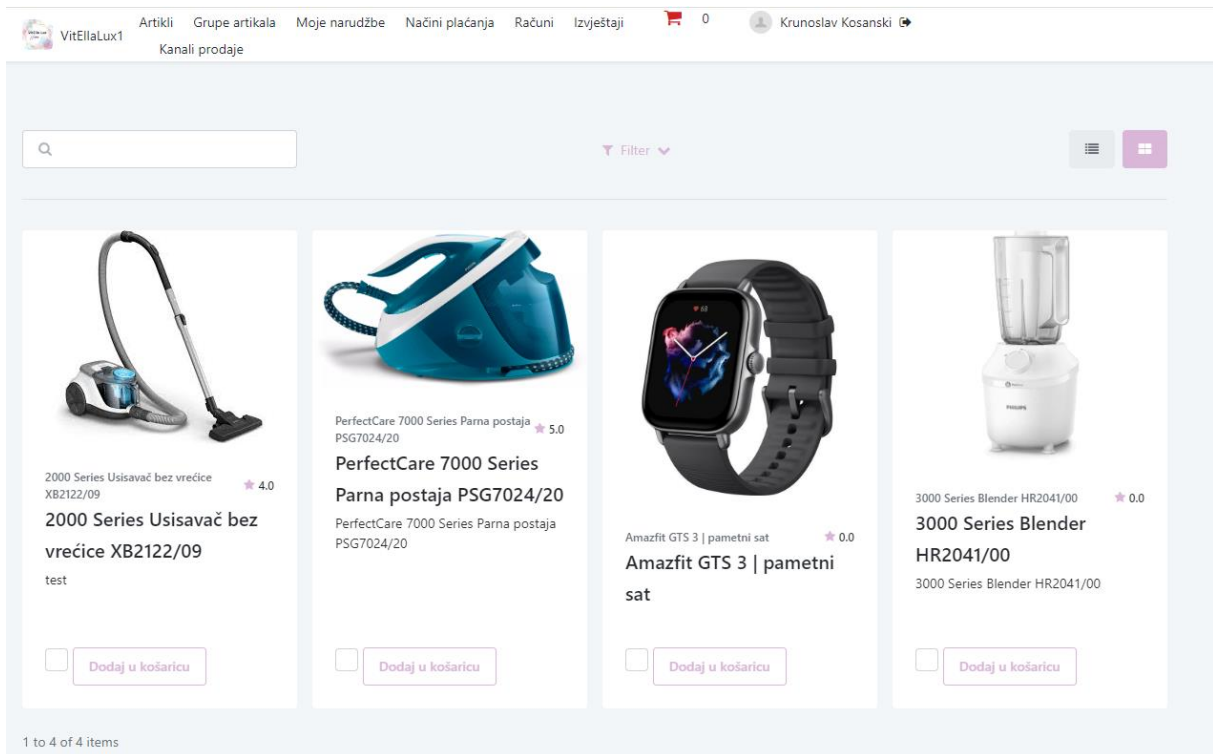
VitEllaLux1 Artikli Grupe artikala Moje narudžbe Načini plaćanja Računi Izvještaji 0 Krunoslav Kosanski
Kanali prodaje

Filter

2000 Series Usisavač bez vrećice XB2122/09 4.0
2000 Series Usisavač bez vrećice XB2122/09
test
Dodaj u košaricu

PerfectCare 7000 Series Parna postaja PSG7024/20 5.0
PerfectCare 7000 Series Parna postaja PSG7024/20
PerfectCare 7000 Series Parna postaja PSG7024/20
Dodaj u košaricu

Amazfit GTS 3 | pametni sat 0.0
Amazfit GTS 3 | pametni sat
Dodaj u košaricu

3000 Series Blender HR2041/00 0.0
3000 Series Blender HR2041/00
3000 Series Blender HR2041/00
Dodaj u košaricu

1 to 4 of 4 items